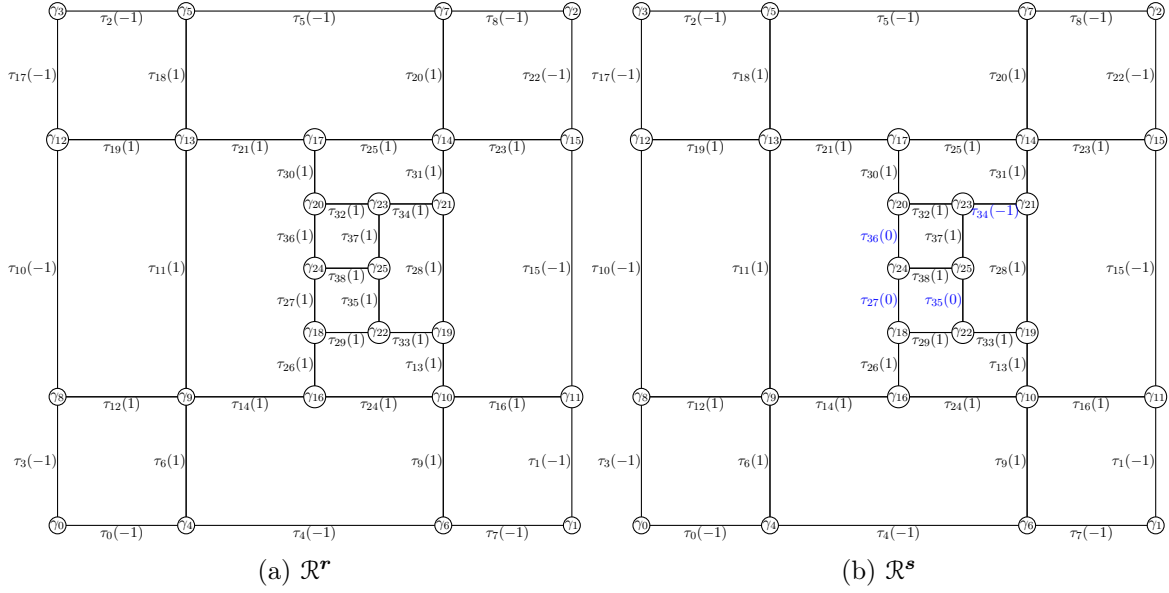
$\gamma_3$ $\tau_2(-1)$ $\gamma_5$ $\tau_5(-1)$ $\gamma_7$ $\tau_8(-1)$ $\gamma_2$
$\tau_{17}(-1)$ $\tau_{18}(1)$ $\tau_{20}(1)$ $\tau_{22}(-1)$
$\gamma_{12}$ $\tau_{19}(1)$ $\gamma_{13}$ $\tau_{21}(1)$ $\gamma_{17}$ $\tau_{25}(1)$ $\gamma_{14}$ $\tau_{23}(1)$ $\gamma_{15}$
$\tau_{30}(1)$ $\tau_{31}(1)$
$\gamma_{20}$ $\gamma_{23}$ $\gamma_{21}$ $\tau_{32}(1)$ $\tau_{34}(1)$
$\tau_{36}(1)$ $\tau_{37}(1)$
$\tau_{10}(-1)$ $\tau_{11}(1)$ $\gamma_{24}$ $\gamma_{25}$ $\tau_{28}(1)$ $\tau_{15}(-1)$
$\tau_{38}(1)$
$\tau_{27}(1)$ $\tau_{35}(1)$
$\gamma_{18}$ $\gamma_{22}$ $\gamma_{19}$ $\tau_{29}(1)$ $\tau_{33}(1)$
$\tau_{26}(1)$ $\tau_{13}(1)$
$\gamma_8$ $\tau_{12}(1)$ $\gamma_9$ $\tau_{14}(1)$ $\gamma_{16}$ $\tau_{24}(1)$ $\gamma_{10}$ $\tau_{16}(1)$ $\gamma_{11}$
$\tau_3(-1)$ $\tau_6(1)$ $\tau_9(1)$ $\tau_1(-1)$
$\gamma_0$ $\tau_0(-1)$ $\gamma_4$ $\tau_4(-1)$ $\gamma_6$ $\tau_7(-1)$ $\gamma_1$
(a) $\mathcal{R}^{r}$

$\gamma_3$ $\tau_2(-1)$ $\gamma_5$ $\tau_5(-1)$ $\gamma_7$ $\tau_8(-1)$ $\gamma_2$
$\tau_{17}(-1)$ $\tau_{18}(1)$ $\tau_{20}(1)$ $\tau_{22}(-1)$
$\gamma_{12}$ $\tau_{19}(1)$ $\gamma_{13}$ $\tau_{21}(1)$ $\gamma_{17}$ $\tau_{25}(1)$ $\gamma_{14}$ $\tau_{23}(1)$ $\gamma_{15}$
$\tau_{30}(1)$ $\tau_{31}(1)$
$\gamma_{20}$ $\gamma_{23}$ $\gamma_{21}$ $\tau_{32}(1)$ $\tau_{34}(-1)$
$\tau_{36}(0)$ $\tau_{37}(1)$
$\tau_{10}(-1)$ $\tau_{11}(1)$ $\gamma_{24}$ $\gamma_{25}$ $\tau_{28}(1)$ $\tau_{15}(-1)$
$\tau_{38}(1)$
$\tau_{27}(0)$ $\tau_{35}(0)$
$\gamma_{18}$ $\gamma_{22}$ $\gamma_{19}$ $\tau_{29}(1)$ $\tau_{33}(1)$
$\tau_{26}(1)$ $\tau_{13}(1)$
$\gamma_8$ $\tau_{12}(1)$ $\gamma_9$ $\tau_{14}(1)$ $\gamma_{16}$ $\tau_{24}(1)$ $\gamma_{10}$ $\tau_{16}(1)$ $\gamma_{11}$
$\tau_3(-1)$ $\tau_6(1)$ $\tau_9(1)$ $\tau_1(-1)$
$\gamma_0$ $\tau_0(-1)$ $\gamma_4$ $\tau_4(-1)$ $\gamma_6$ $\tau_7(-1)$ $\gamma_1$
(b) $\mathcal{R}^{s}$